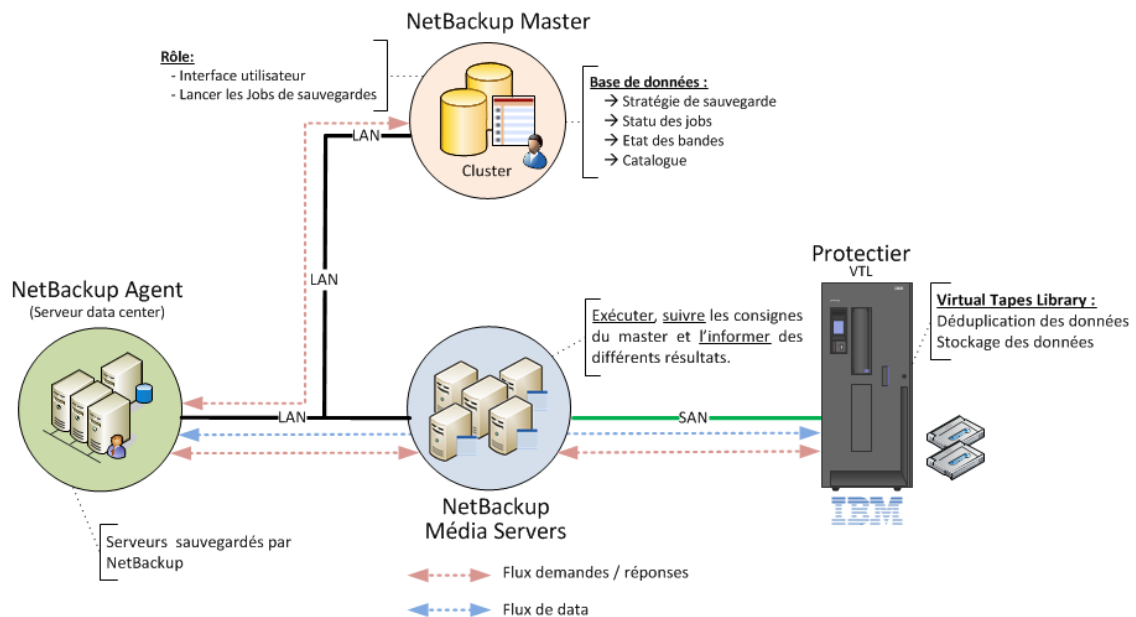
NetBackup Master

Rôle:
- Interface utilisateur
- Lancer les Jobs de sauvegardes

Cluster

Base de données :
→ Stratégie de sauvegarde
→ Statu des jobs
→ Etat des bandes
→ Catalogue

LAN

LAN

NetBackup Agent
(Serveur data center)

Protectier
VTL

Virtual Tapes Library :
Déduplication des données
Stockage des données

Exécuter, suivre les consignes du master et l'informer des différents résultats.

LAN

SAN

NetBackup
Média Servers

IBM

Serveurs sauvegardés par NetBackup

Flux demandes / réponses

Flux de data